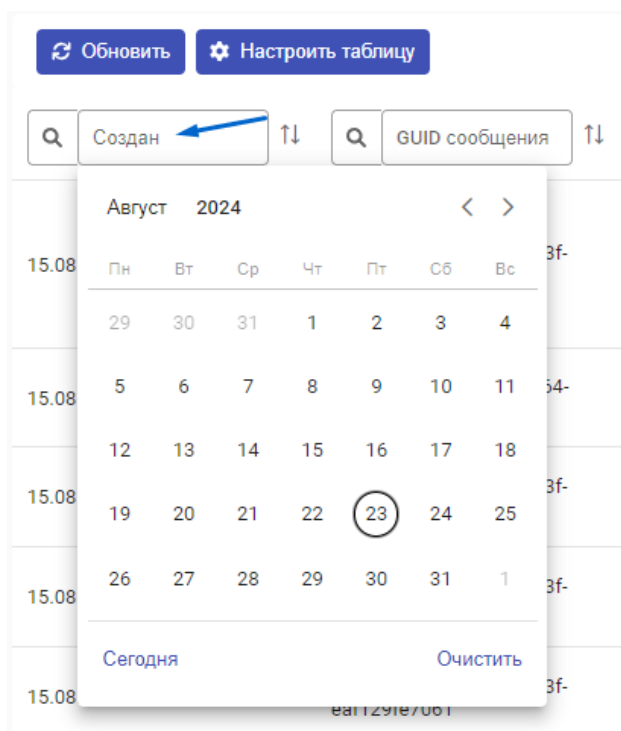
Обновить Настроить таблицу

Создан

GUID сообщения

Август 2024

| Пн | Вт | Ср | Чт | Пт | Сб | Вс |
|---|---|---|---|---|---|---|
| 29 | 30 | 31 | 1 | 2 | 3 | 4 |
| 5 | 6 | 7 | 8 | 9 | 10 | 11 |
| 12 | 13 | 14 | 15 | 16 | 17 | 18 |
| 19 | 20 | 21 | 22 | 23 | 24 | 25 |
| 26 | 27 | 28 | 29 | 30 | 31 | 1 |

Сегодня Очистить

15.08 3f-
15.08 54-
15.08 3f-
15.08 3f-
15.08 3f-
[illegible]